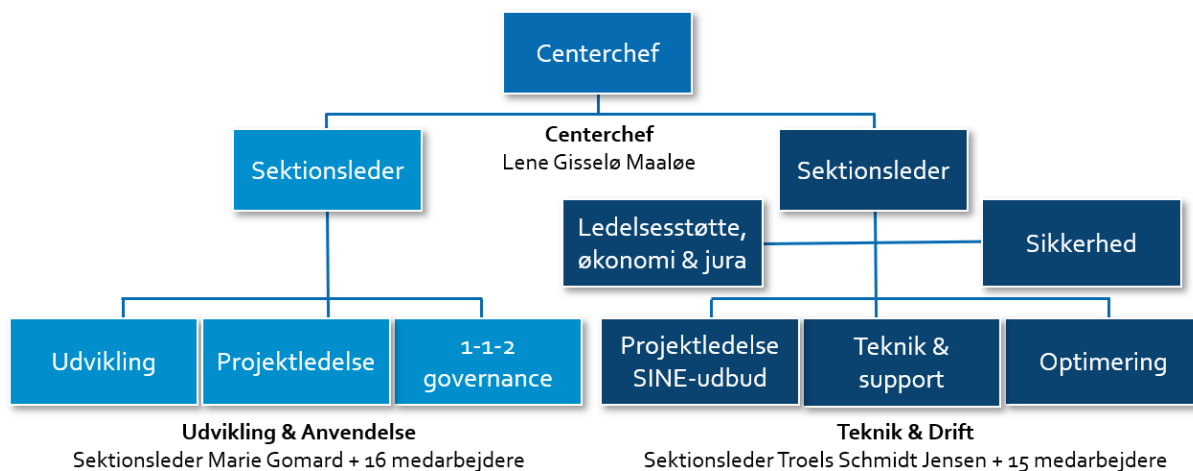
Centerchef

Centerchef
Lene Gisselø Maaløe

Sektionsleder

Sektionsleder

Ledelsesstøtte, økonomi & jura

Sikkerhed

Udvikling

Projektledelse

1-1-2 governance

Projektledelse SINE-udbud

Teknik & support

Optimering

Udvikling & Anvendelse
Sektionsleder Marie Gomard + 16 medarbejdere

Teknik & Drift
Sektionsleder Troels Schmidt Jensen + 15 medarbejdere